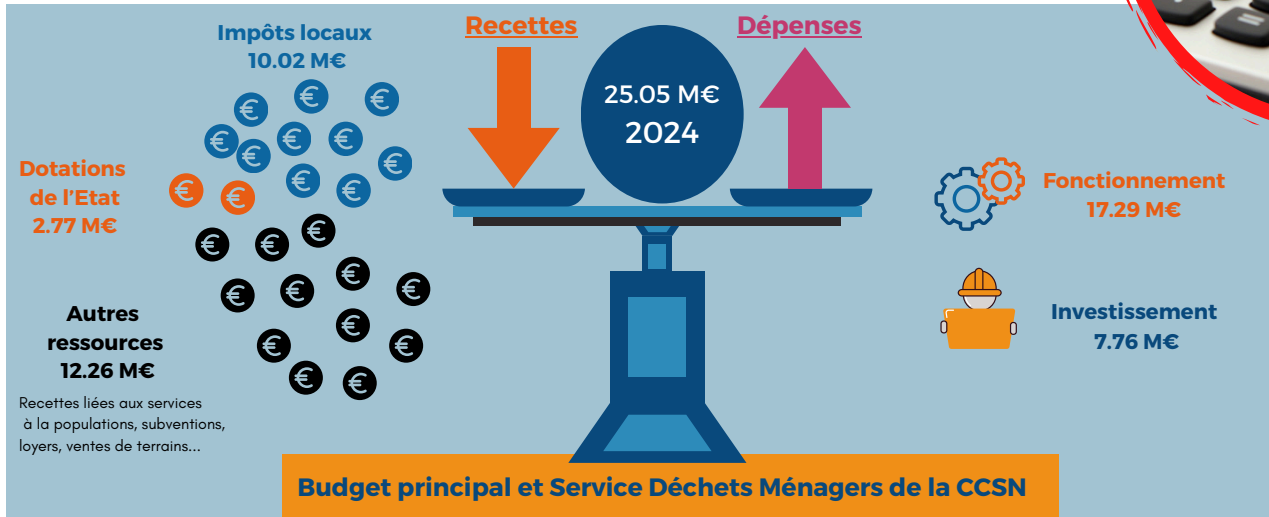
Impôts locaux
10.02 M€

Recettes

Dépenses

25.05 M€
2024

Dotations de l'Etat
2.77 M€

Fonctionnement
17.29 M€

Autres ressources
12.26 M€

Recettes liées aux services à la populations, subventions, loyers, ventes de terrains...

Investissement
7.76 M€

Budget principal et Service Déchets Ménagers de la CCSN